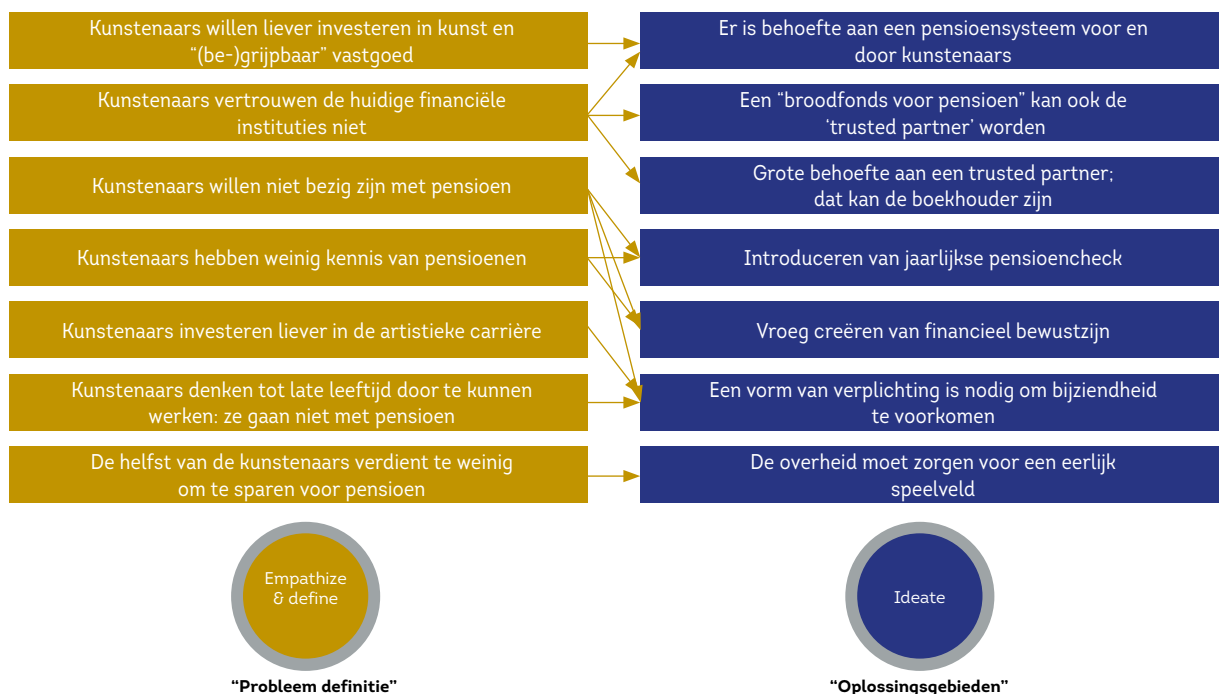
Kunstenaars willen liever investeren in kunst en "(be-)grijpbaar" vastgoed

Kunstenaars vertrouwen de huidige financiële instituties niet

Kunstenaars willen niet bezig zijn met pensioen

Kunstenaars hebben weinig kennis van pensioenen

Kunstenaars investeren liever in de artistieke carrière

Kunstenaars denken tot late leeftijd door te kunnen werken: ze gaan niet met pensioen

De helfst van de kunstenaars verdient te weinig om te sparen voor pensioen

Er is behoefte aan een pensioensysteem voor en door kunstenaars

Een "broodfonds voor pensioen" kan ook de 'trusted partner' worden

Grote behoefte aan een trusted partner; dat kan de boekhouder zijn

Introduceren van jaarlijkse pensioencheck

Vroeg creëren van financieel bewustzijn

Een vorm van verplichting is nodig om bijziendheid te voorkomen

De overheid moet zorgen voor een eerlijk speelveld

Empathize & define

"Probleem definitie"

Ideate

"Oplossingsgebieden"